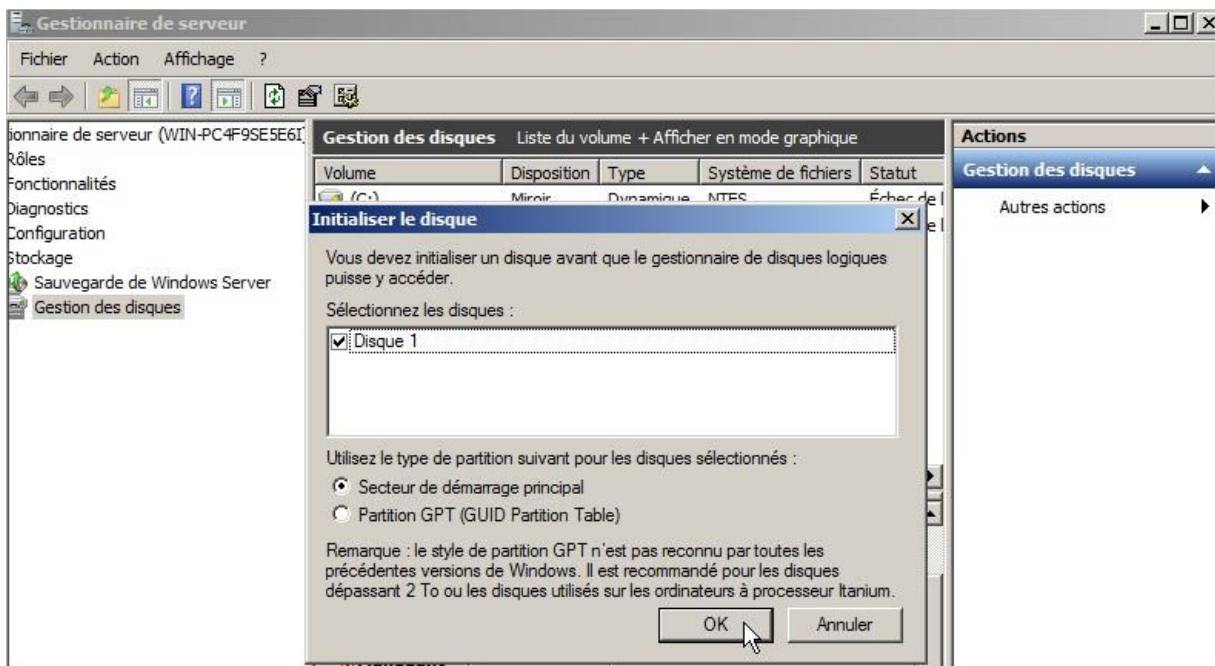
Gestionnaire de serveur

Fichier Action Affichage ?

ionnaire de serveur (WIN-PC4F9SE5E6I
Rôles
Fonctionnalités
Diagnostics
Configuration
Stockage
Sauvegarde de Windows Server
Gestion des disques

Gestion des disques Liste du volume + Afficher en mode graphique

| Volume | Disposition | Type | Système de fichiers | Statut |
|---|---|---|---|---|
| (C:) | Miroir | Dynamique | NTFS | Échec de l |

Actions
Gestion des disques
Autres actions

Initialiser le disque

Vous devez initialiser un disque avant que le gestionnaire de disques logiques puisse y accéder.

Sélectionnez les disques :

Disque 1

Utilisez le type de partition suivant pour les disques sélectionnés :

Secteur de démarrage principal

Partition GPT (GUID Partition Table)

Remarque : le style de partition GPT n'est pas reconnu par toutes les précédentes versions de Windows. Il est recommandé pour les disques dépassant 2 To ou les disques utilisés sur les ordinateurs à processeur Itanium.

OK Annuler